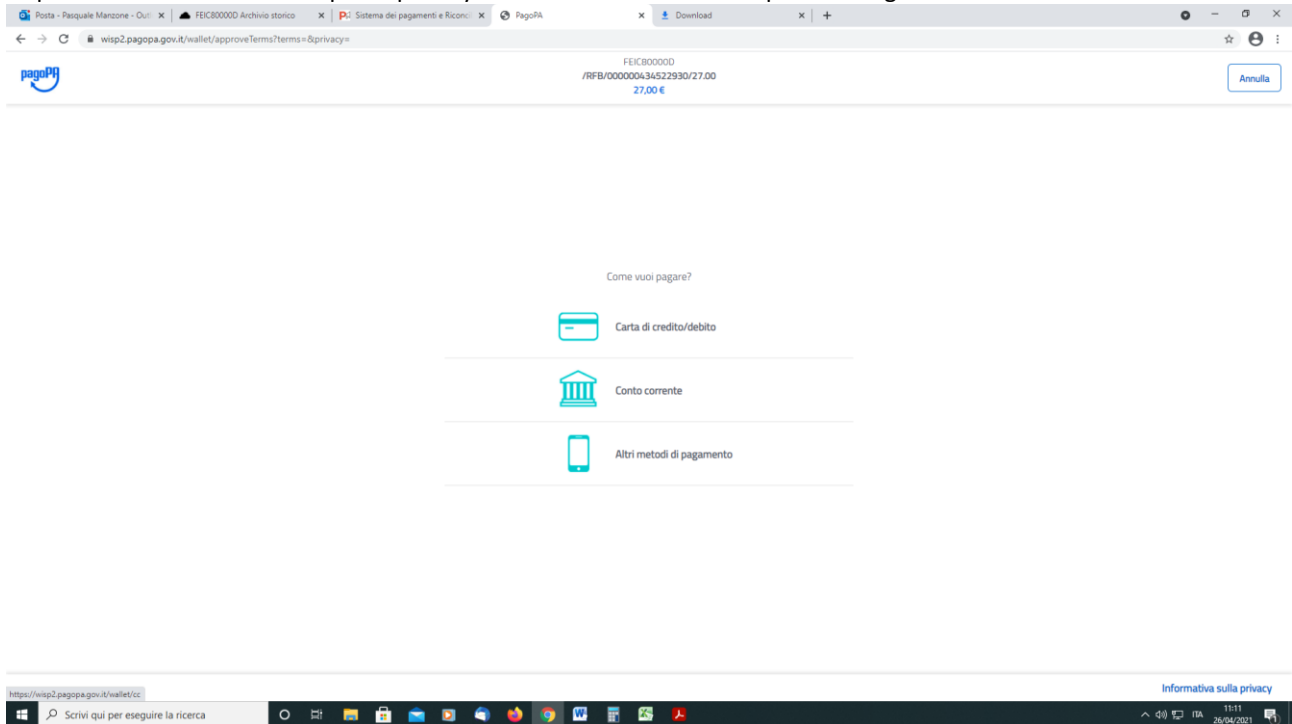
Posta - Pasquale Manzone - Out ×
FEIC80000D Archivio storico ×
Sistema dei pagamenti e Riconci ×
PagoPA ×
Download ×
+

wisp2.pagopa.gov.it/wallet/approveTerms?terms=&privacy=

pagoPA

FEIC80000D
/RFB/000000434522930/27.00
27,00 €

Annulla

Come vuoi pagare?

Carta di credito/debito

Conto corrente

Altri metodi di pagamento

https://wisp2.pagopa.gov.it/wallet/cc

Informativa sulla privacy

Scrivi qui per eseguire la ricerca

ITA 11:11 26/04/2021